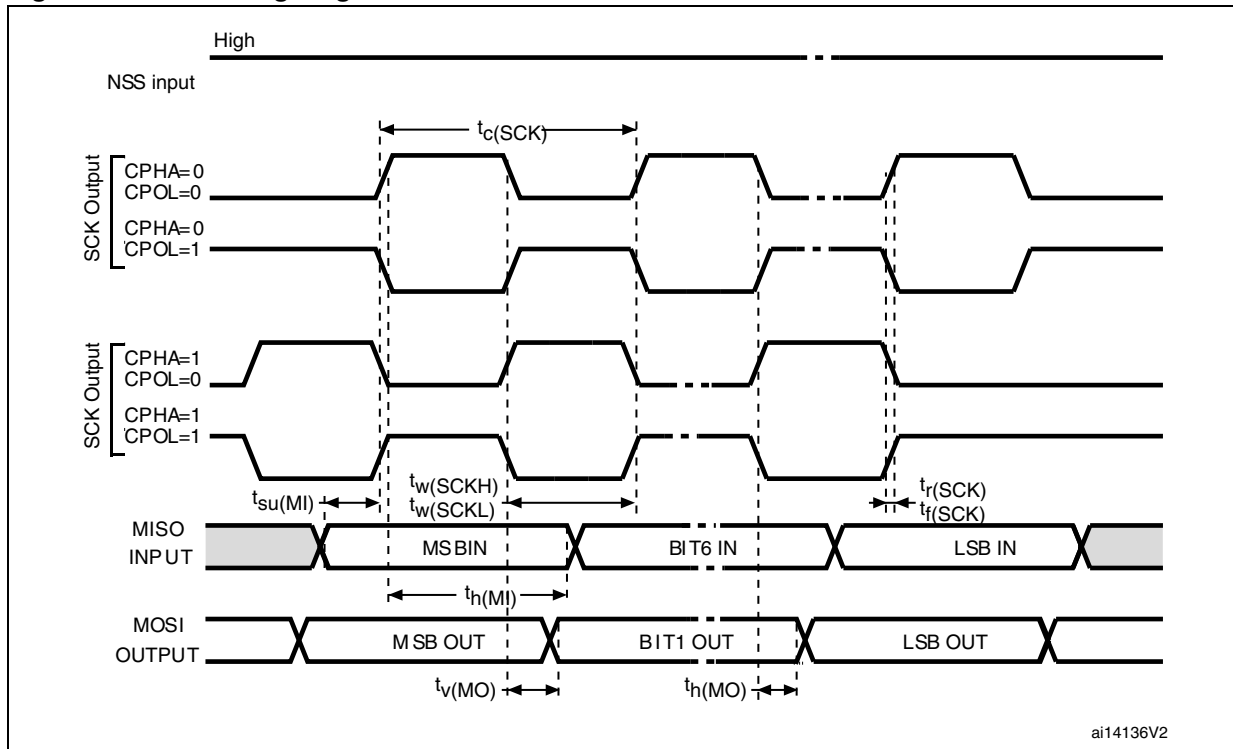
High

NSS input

$t_{c(SCK)}$

SCK Output

CPHA=0
CPOL=0

CPHA=0
CPOL=1

SCK Output

CPHA=1
CPOL=0

CPHA=1
CPOL=1

$t_{su(MI)}$

$t_{w(SCKH)}$
$t_{w(SCKL)}$

$t_{r(SCK)}$
$t_{f(SCK)}$

MISO
INPUT

MSBIN

BIT6 IN

LSB IN

$t_{h(MI)}$

MOSI
OUTPUT

M SB OUT

BIT1 OUT

LSB OUT

$t_{v(MO)}$

$t_{h(MO)}$

ai14136V2